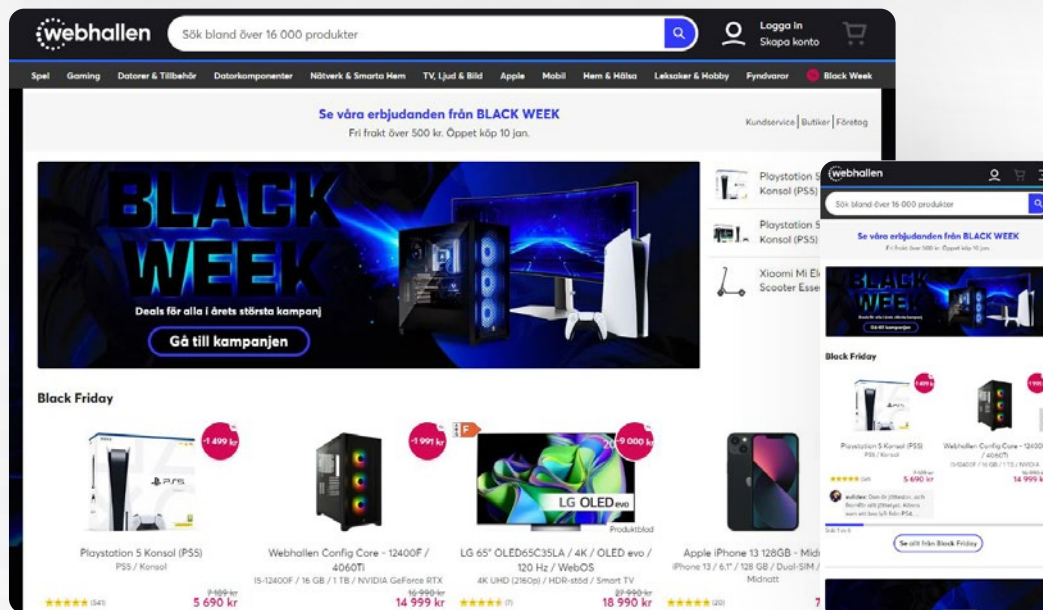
webhallen

Sök bland över 16 000 produkter

Logga in
Skapa konto

Spel Gaming Datorer & Tillbehör Datorkomponenter Nätverk & Smarta Hem TV, Ljud & Bild Apple Mobil Hem & Hälsa Leksaker & Hobby Fyndvaror Black Week

Se våra erbjudanden från BLACK WEEK
Fri frakt över 500 kr. Öppet köp 10 jan.

Kundservice | Butiker | Företag

BLACK WEEK
Deals för alla i årets största kampanj
Gå till kampanjen

Playstation 5 Konsol (PS5)
Playstation 5 Konsol (PS5)
Xiaomi Mi El Scooter Esse

Black Friday

-1 499 kr
Playstation 5 Konsol (PS5)
PS5 / Konsol
(541)
7 189 kr
5 690 kr

-1 991 kr
Webhallen Config Core - 12400F / 4060Ti
I5-12400F / 16 GB / 1 TB / NVIDIA GeForce RTX
16 990 kr
14 999 kr

F
-9 000 kr
LG OLED evo
Produktblad
LG 65" OLED65C35LA / 4K / OLED evo / 120 Hz / WebOS
4K UHD (2160p) / HDR-stöd / Smart TV
(7)
27 990 kr
18 990 kr

Apple iPhone 13 128GB - Midn
iPhone 13 / 6.1" / 128 GB / Dual-SIM /
Midnatt
(20)

webhallen
Sök bland över 16 000 produkter
Se våra erbjudanden från BLACK WEEK
Fri frakt över 500 kr. Öppet köp 10 jan.
Black Friday
-1 499 kr
Playstation 5 Konsol (PS5)
PS5 / Konsol
5 690 kr
Webhallen Config Core - 12400F / 4060Ti
14 999 kr
Se allt från Black Friday